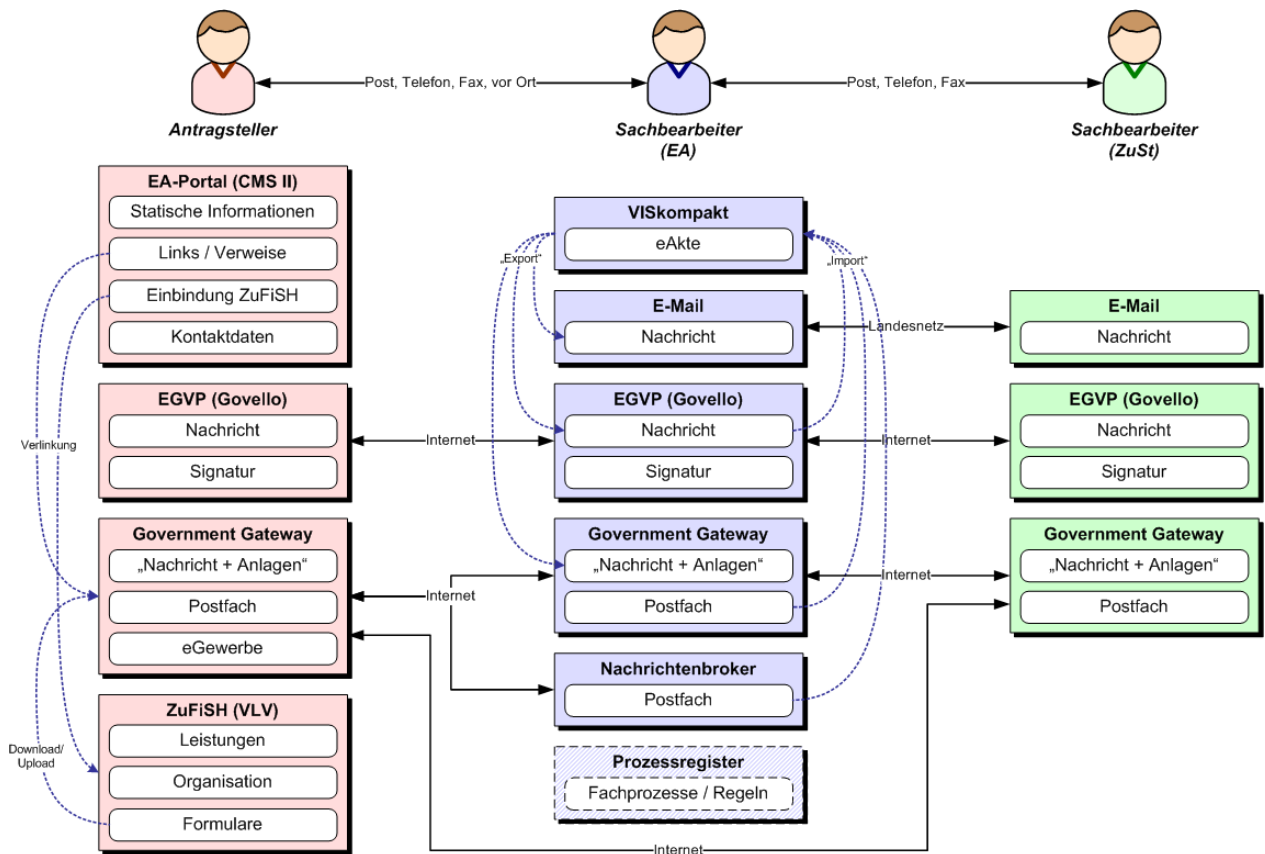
Antragsteller

Post, Telefon, Fax, vor Ort

Sachbearbeiter (EA)

Post, Telefon, Fax

Sachbearbeiter (ZuSt)

EA-Portal (CMS II)
Statische Informationen
Links / Verweise
Einbindung ZuFiSH
Kontaktdaten

EGVP (Govello)
Nachricht
Signatur

Government Gateway
„Nachricht + Anlagen“
Postfach
eGewerbe

ZuFiSH (VLV)
Leistungen
Organisation
Formulare

Verlinkung

Download/ Upload

VISkompakt
eAkte

„Export“

„Import“

E-Mail
Nachricht

Landesnetz

EGVP (Govello)
Nachricht
Signatur

Internet

Government Gateway
„Nachricht + Anlagen“
Postfach

Internet

Nachrichtenbroker
Postfach

Prozessregister
Fachprozesse / Regeln

E-Mail
Nachricht

Internet

EGVP (Govello)
Nachricht
Signatur

Internet

Government Gateway
„Nachricht + Anlagen“
Postfach

Internet